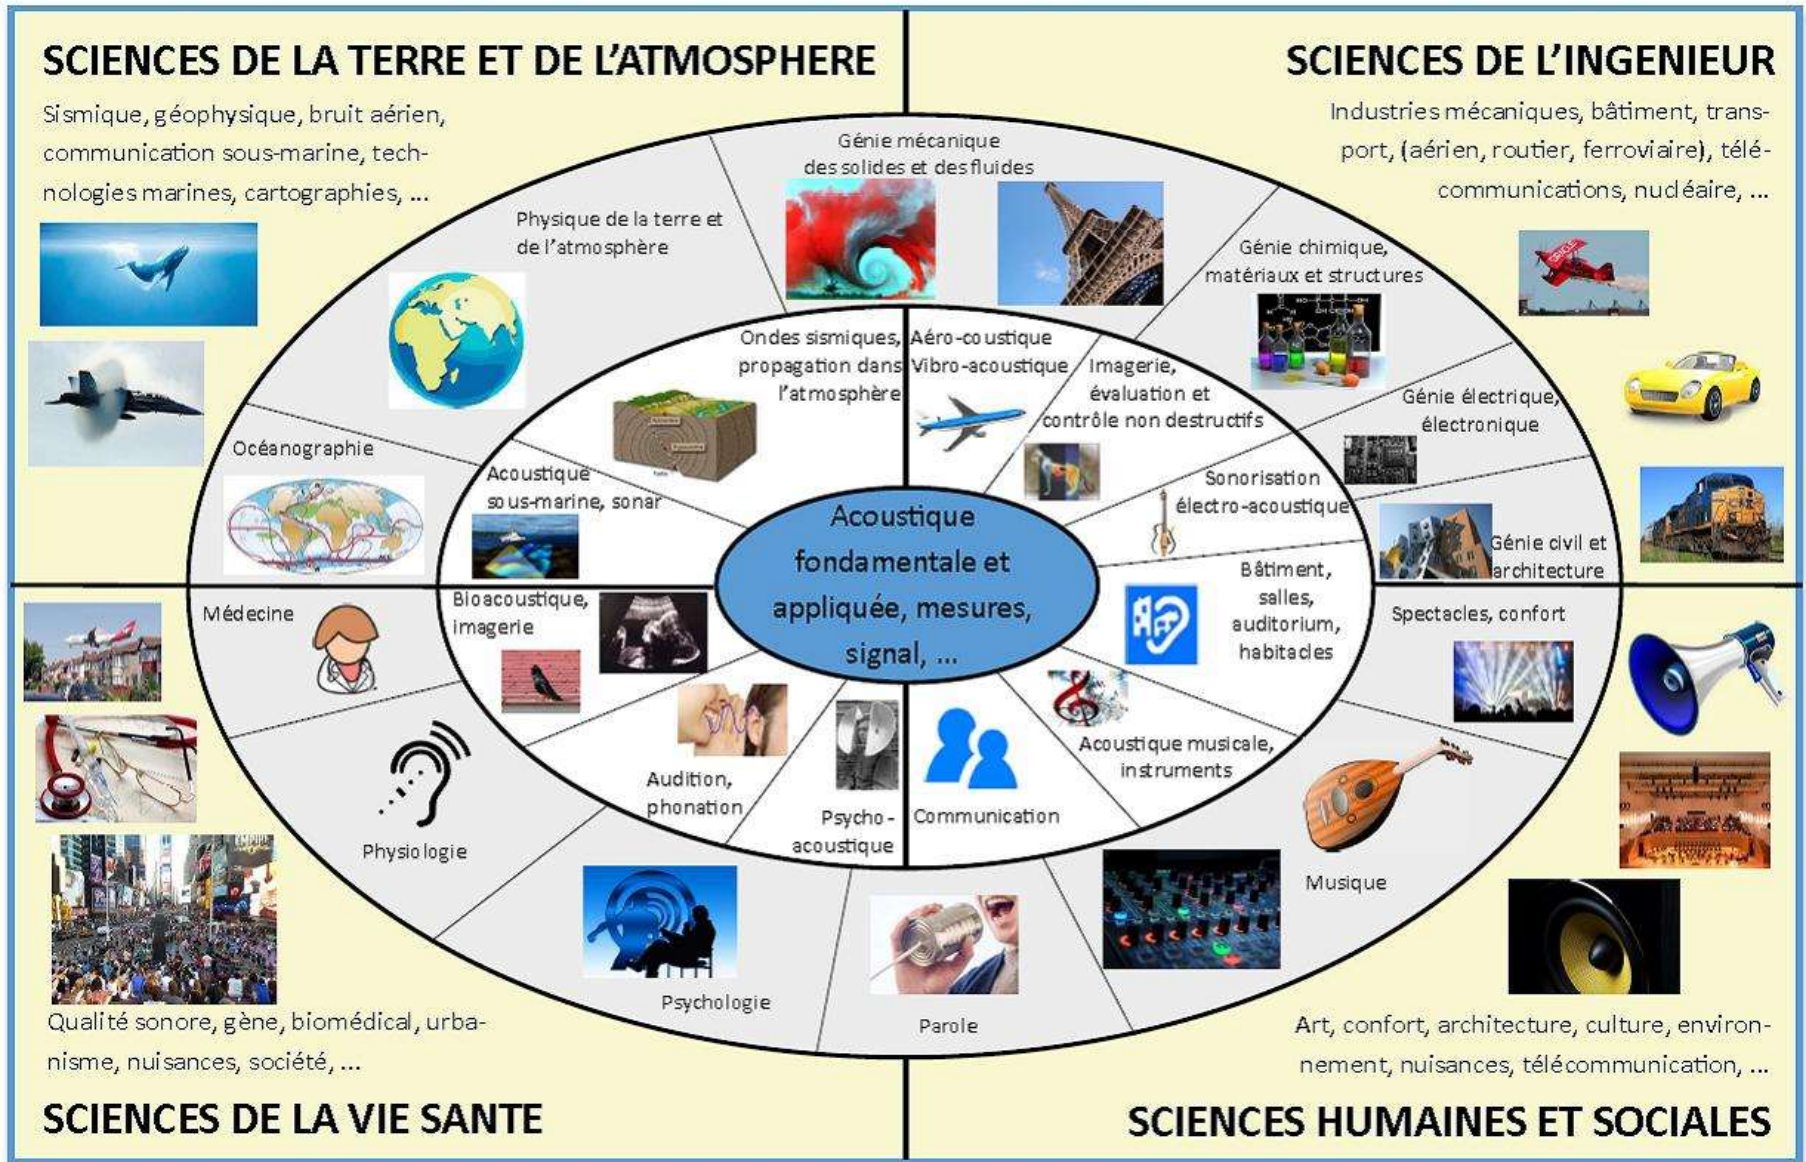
SCIENCES DE LA TERRE ET DE L'ATMOSPHERE

Sismique, géophysique, bruit aérien, communication sous-marine, technologies marines, cartographies, ...

SCIENCES DE L'INGENIEUR

Industries mécaniques, bâtiment, transport, (aérien, routier, ferroviaire), télécommunications, nucléaire, ...

Physique de la terre et de l'atmosphère

Génie mécanique des solides et des fluides

Génie chimique, matériaux et structures

Océanographie

Ondes sismiques, propagation dans l'atmosphère

Aéro-coustique Vibro-acoustique

Imagerie, évaluation et contrôle non destructifs

Génie électrique, électronique

Acoustique sous-marine, sonar

Sonorisation électro-acoustique

Acoustique fondamentale et appliquée, mesures, signal, ...

Génie civil et architecture

Médecine

Bioacoustique, imagerie

Bâtiment, salles, auditorium, habitacles

Spectacles, confort

Audition, phonation

Psycho-acoustique

Communication

Acoustique musicale, instruments

Physiologie

Musique

Psychologie

Parole

Qualité sonore, gène, biomédical, urbanisme, nuisances, société, ...

Art, confort, architecture, culture, environnement, nuisances, télécommunication, ...

SCIENCES DE LA VIE SANTE

SCIENCES HUMAINES ET SOCIALES